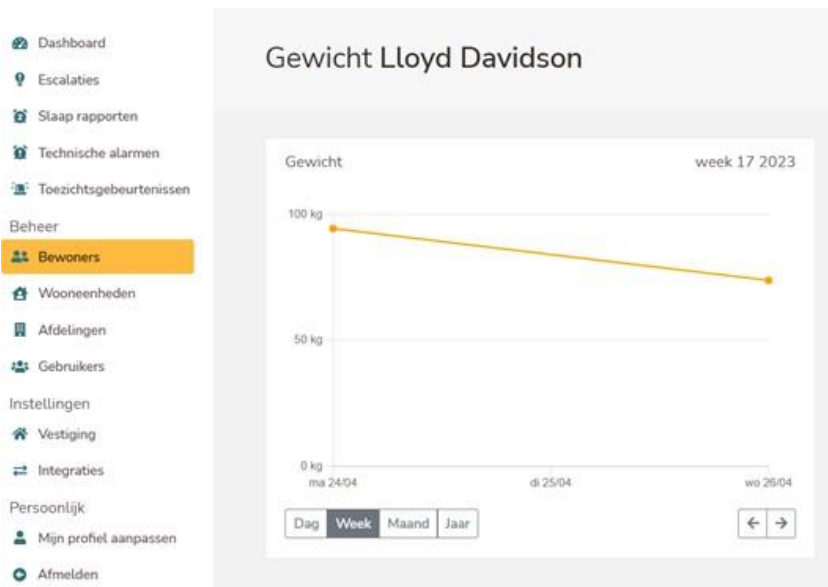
Dashboard
Escalaties
Slaap rapporten
Technische alarmen
Toezichtsgebeurtenissen
Beheer
Bewoners
Wooneenheden
Afdelingen
Gebruikers
Instellingen
Vestiging
Integraties
Persoonlijk
Mijn profiel aanpassen
Afmelden

Gewicht Lloyd Davidson

Gewicht
week 17 2023

100 kg
50 kg
0 kg
ma 24/04
di 25/04
wo 26/04

Dag Week Maand Jaar
← →